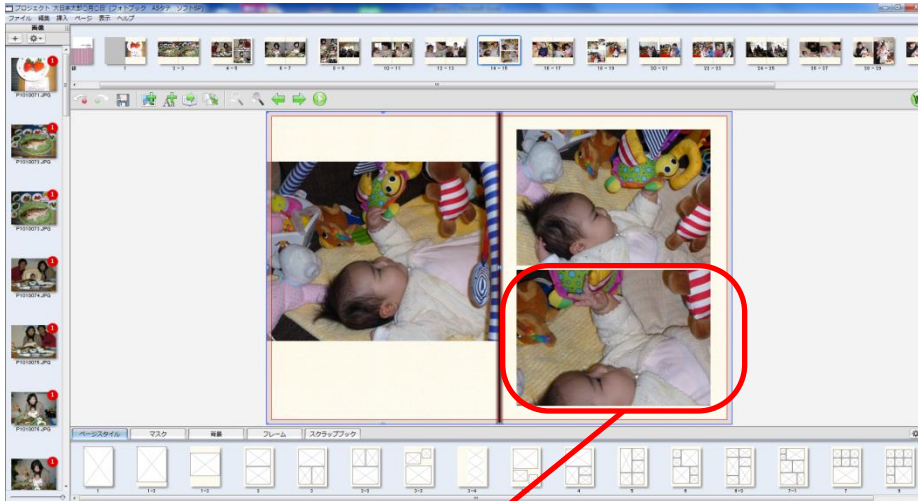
プロジェクト 大日本太郎0歳の記録 [フォトブック A5タテ ソフトカバー]
ファイル 編集 挿入 ページ 表示 ヘルプ
画像
1
2 ~ 3
4 ~ 5
6 ~ 7
8 ~ 9
10 ~ 11
12 ~ 13
14 ~ 15
16 ~ 17
18 ~ 19
20 ~ 21
22 ~ 23
24 ~ 25
26 ~ 27
28 ~ 29
P1010071.JPG
P1010072.JPG
P1010073.JPG
P1010074.JPG
P1010075.JPG
P1010076.JPG
ページスタイル
マスク
背景
フレーム
スクラップブック
1
1-2
1-3
2
2
2-2
2-3
2-4
3
4
5
6
6-2
7-1
8